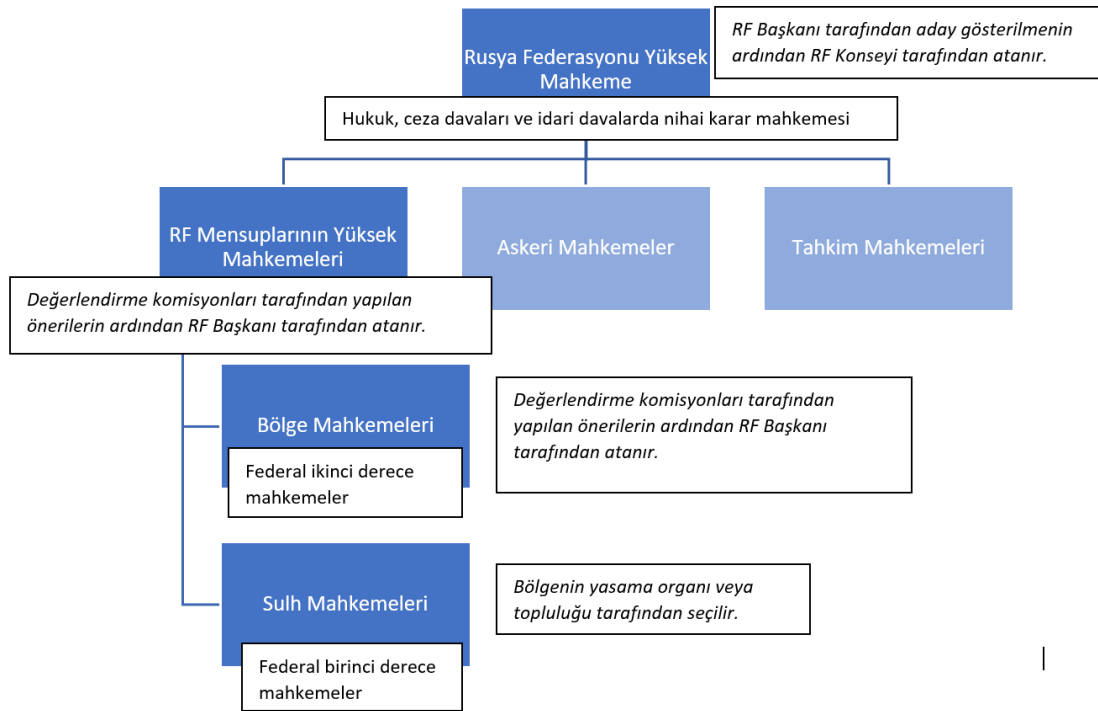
Rusya Federasyonu Yüksek Mahkeme

RF Başkanı tarafından aday gösterilmenin ardından RF Konseyi tarafından atanır.

Hukuk, ceza davaları ve idari davalarda nihai karar mahkemesi

RF Mensuplarının Yüksek Mahkemeleri

Askeri Mahkemeler

Tahkim Mahkemeleri

Değerlendirme komisyonları tarafından yapılan önerilerin ardından RF Başkanı tarafından atanır.

Bölge Mahkemeleri

Federal ikinci derece mahkemeler

Değerlendirme komisyonları tarafından yapılan önerilerin ardından RF Başkanı tarafından atanır.

Sulh Mahkemeleri

Federal birinci derece mahkemeler

Bölgenin yasama organı veya topluluğu tarafından seçilir.